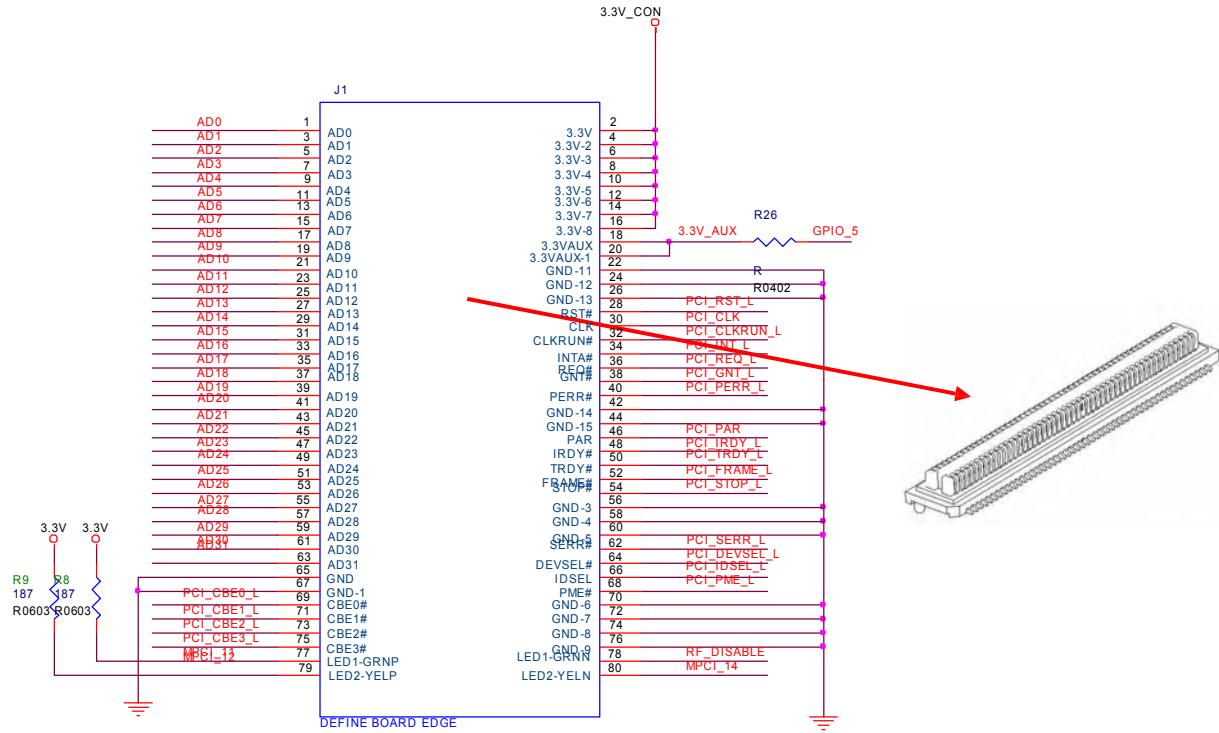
3.3V_CON

J1

AD0 1
AD1 3 AD0
AD2 5 AD1
AD3 7 AD2
AD4 9 AD3
AD5 11 AD4
AD6 13 AD5
AD7 15 AD6
AD8 17 AD7
AD9 19 AD8
AD10 21 AD9
AD11 23 AD10
AD12 25 AD11
AD13 27 AD12
AD14 29 AD13
AD15 31 AD14
AD16 33 AD15
AD17 35 AD16
AD18 37 AD17 AD18
AD19 39
AD20 41 AD19
AD21 43 AD20
AD22 45 AD21
AD23 47 AD22
AD24 49 AD23
AD25 51 AD24
AD26 53 AD25
AD27 55 AD26
AD28 57 AD27
AD29 59 AD28
AD30 AD31 61 AD29
63 AD30
65 AD31
67 GND
PCI_CBE0_L 69 GND-1
PCI_CBE1_L 71 CBE0#
PCI_CBE2_L 73 CBE1#
PCI_CBE3_L 75 CBE2#
MPCI_11 MPCI_12 77 CBE3#
79 LED1-GRNP
LED2-YELP

3.3V 3.3V
R9 R8
187 187
R0603 R0603

DEFINE BOARD EDGE

3.3V 2
3.3V-2 4
3.3V-3 6
3.3V-4 8
3.3V-5 10
3.3V-6 12
3.3V-7 14
3.3V-8 16
18
3.3VAUX 20 3.3V_AUX R26 GPIO_5
3.3VAUX-1 22
GND-11 24 R
GND-12 26 R0402
GND-13 28 PCI_RST_L
RST# 30 PCI_CLK
CLK 32 PCI_CLKRUN_L
CLKRUN# 34 PCI_INT_L
INTA# 36 PCI_REQ_L
REQ# GNT# 38 PCI_GNT_L
40 PCI_PERR_L
PERR# 42
GND-14 44
GND-15 46 PCI_PAR
PAR 48 PCI_IRDY_L
IRDY# 50 PCI_TRDY_L
TRDY# 52 PCI_FRAME_L
FRAME# STOP# 54 PCI_STOP_L
56
GND-3 58
GND-4 60
GND-5 SERR# 62 PCI_SERR_L
64 PCI_DEVSEL_L
DEVSEL# 66 PCI_IDSEL_L
IDSEL 68 PCI_PME_L
PME# 70
GND-6 72
GND-7 74
GND-8 76
GND-9 78 RF_DISABLE
LED1-GRNN 80 MPCI_14
LED2-YELN